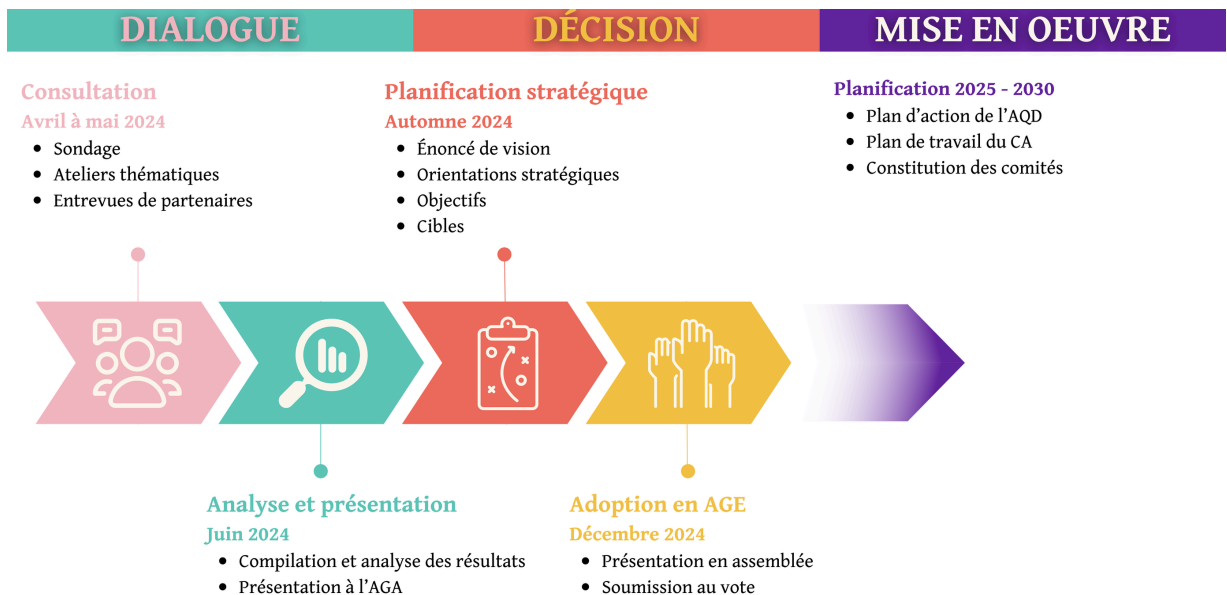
DIALOGUE

DÉCISION

MISE EN OEUVRE

Consultation
Avril à mai 2024
- Sondage
- Ateliers thématiques
- Entrevues de partenaires

Planification stratégique
Automne 2024
- Énoncé de vision
- Orientations stratégiques
- Objectifs
- Cibles

Planification 2025 - 2030
- Plan d'action de l'AQD
- Plan de travail du CA
- Constitution des comités

Analyse et présentation
Juin 2024
- Compilation et analyse des résultats
- Présentation à l'AGA

Adoption en AGE
Décembre 2024
- Présentation en assemblée
- Soumission au vote